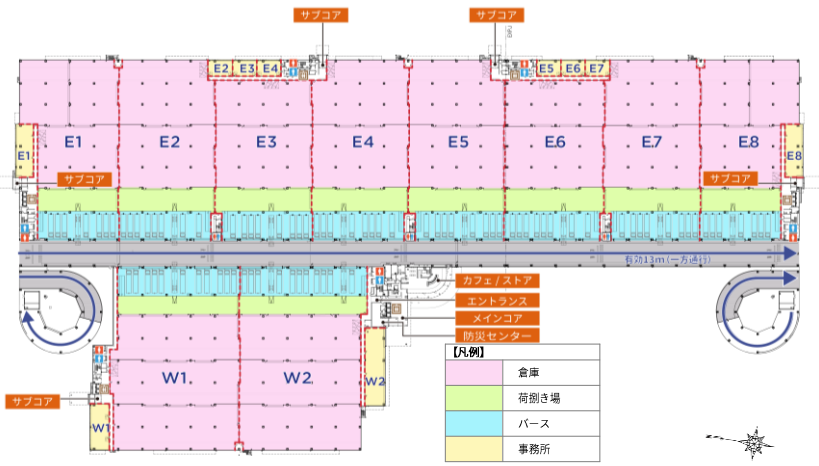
サブコア

サブコア

E2 E3 E4

E5 E6 E7

E1 E1 E2 E3 E4 E5 E6 E7 E8 E8

サブコア

サブコア

有効13m（一方通行）

カフェ / ストア

エントランス

メインコア

防災センター

W1 W2 W2

サブコア

W1

【凡例】

| | |
|---|---|
| | 倉庫 |
| | 荷捌き場 |
| | バース |
| | 事務所 |